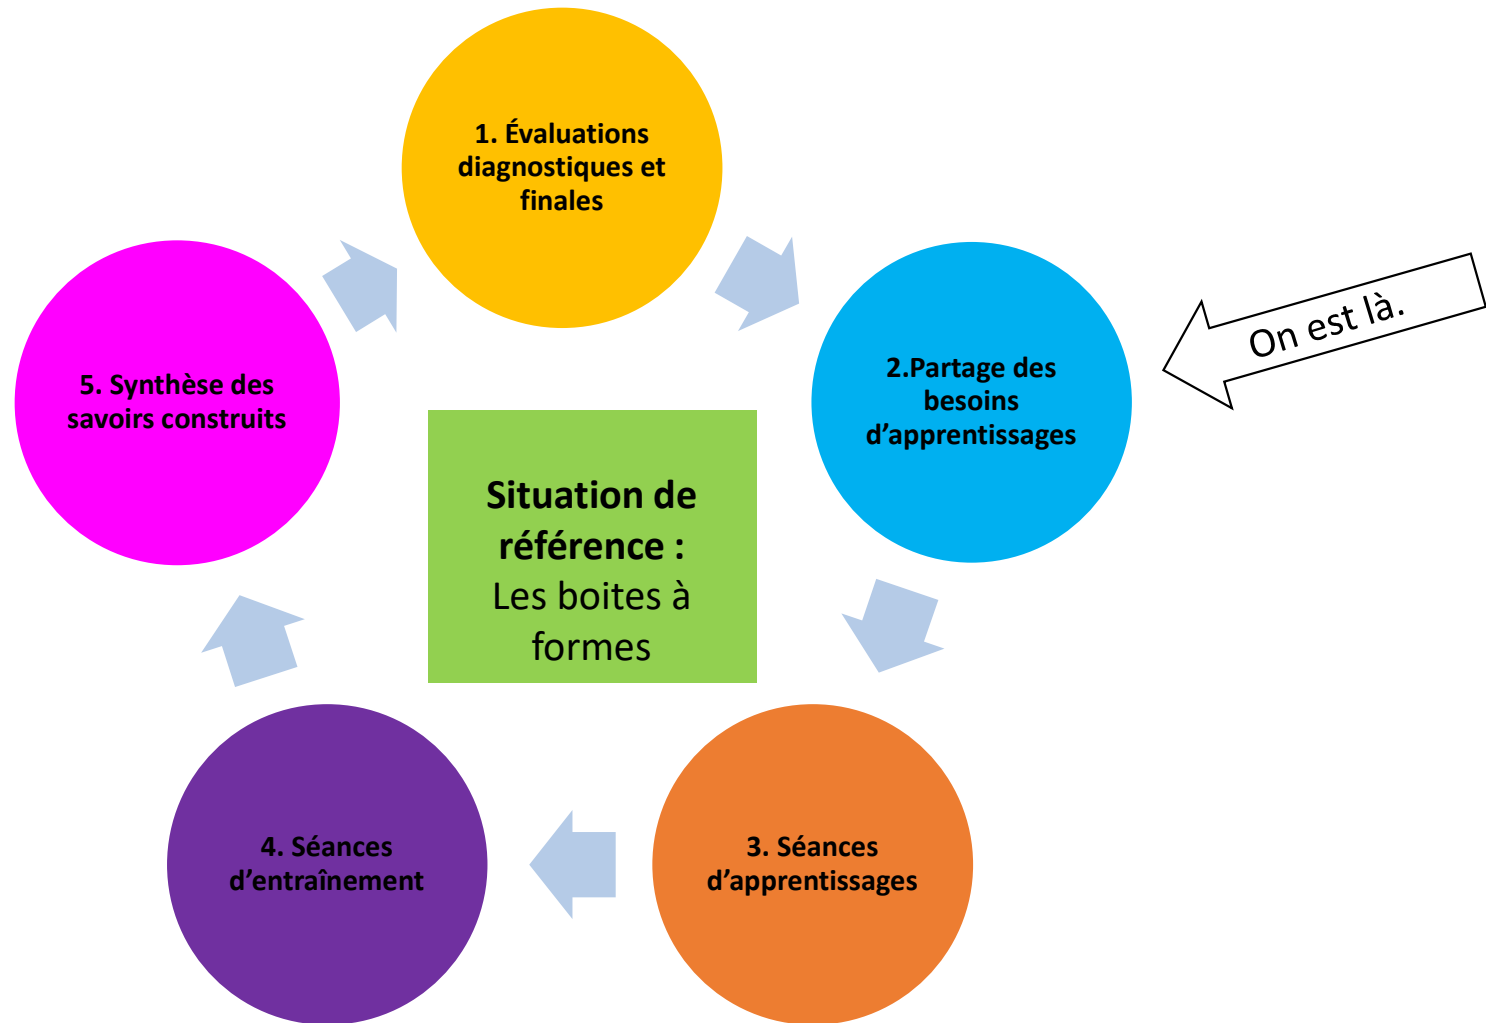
1. Évaluations diagnostiques et finales

2.Partage des besoins d'apprentissages

On est là.

Situation de référence : Les boites à formes

5. Synthèse des savoirs construits

3. Séances d'apprentissages

4. Séances d'entraînement